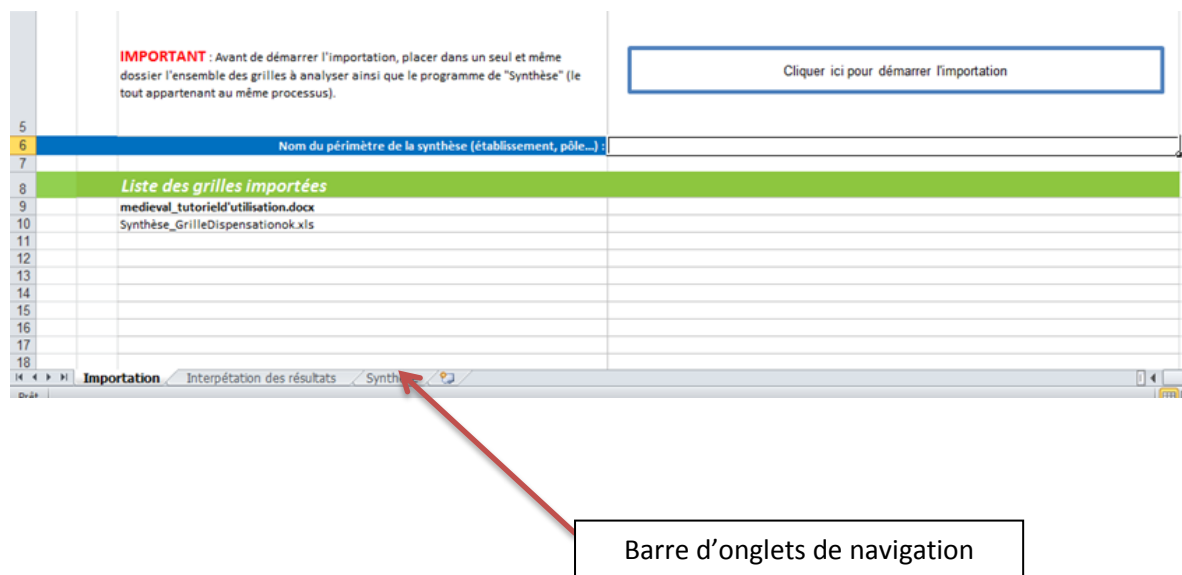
IMPORTANT : Avant de démarrer l'importation, placer dans un seul et même dossier l'ensemble des grilles à analyser ainsi que le programme de "Synthèse" (le tout appartenant au même processus).

Cliquer ici pour démarrer l'importation

5
6 Nom du périmètre de la synthèse (établissement, pôle...) :
7
8 Liste des grilles importées
9 medieval_tutorield'utilisation.docx
10 Synthèse_GrilleDispensationok.xls
11
12
13
14
15
16
17
18

Importation Interpétation des résultats Synth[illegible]

Prêt

Barre d'onglets de navigation